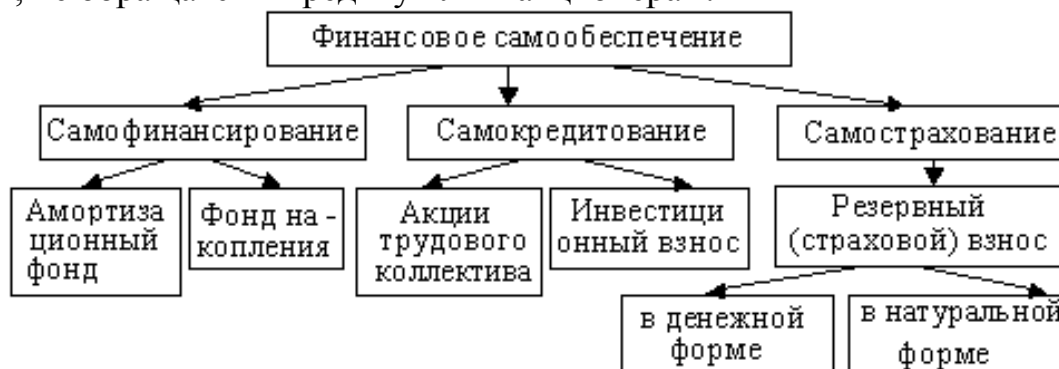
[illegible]

Финансовое самообеспечение

Самофинансирование

Самокредитование

Самострахование

Амортизационный фонд

Фонд накопления

Акции трудового коллектива

Инвестиционный взнос

Резервный (страховой) взнос

в денежной форме

в натуральной форме